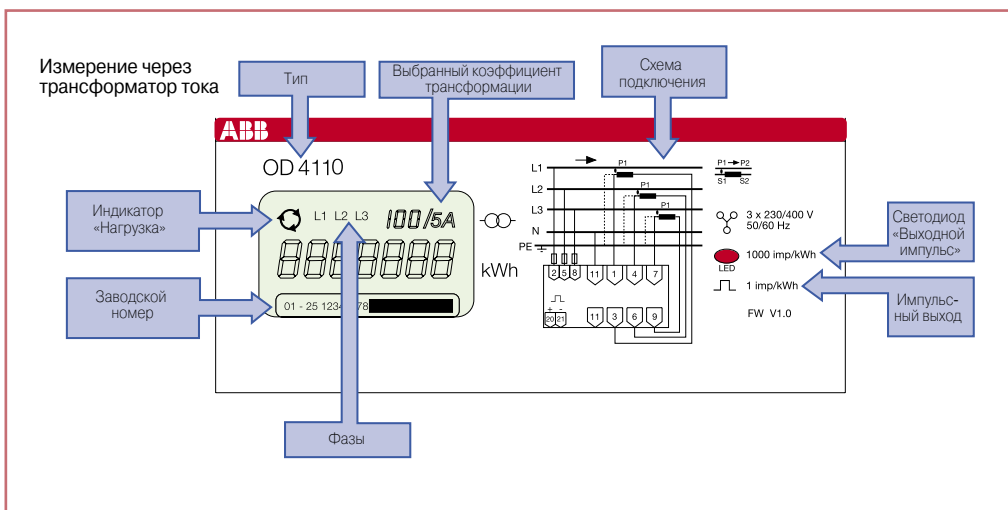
Измерение через трансформатор тока

Тип

Выбранный коэффициент трансформации

Схема подключения

ABB

OD 4110

Индикатор «Нагрузка»

L1 L2 L3 100/5A

kWh

Заводской номер

01 - 25 1234 78

Фазы

L1

L2

L3

N

PE

P1

P1

P1

P1 P2

S1 S2

2 5 8 11 1 4 7

20 21 11 3 6 9

3 x 230/400 V 50/60 Hz

LED

1000 imp/kWh

1 imp/kWh

FW V1.0

Светодиод «Выходной импульс»

Импульсный выход